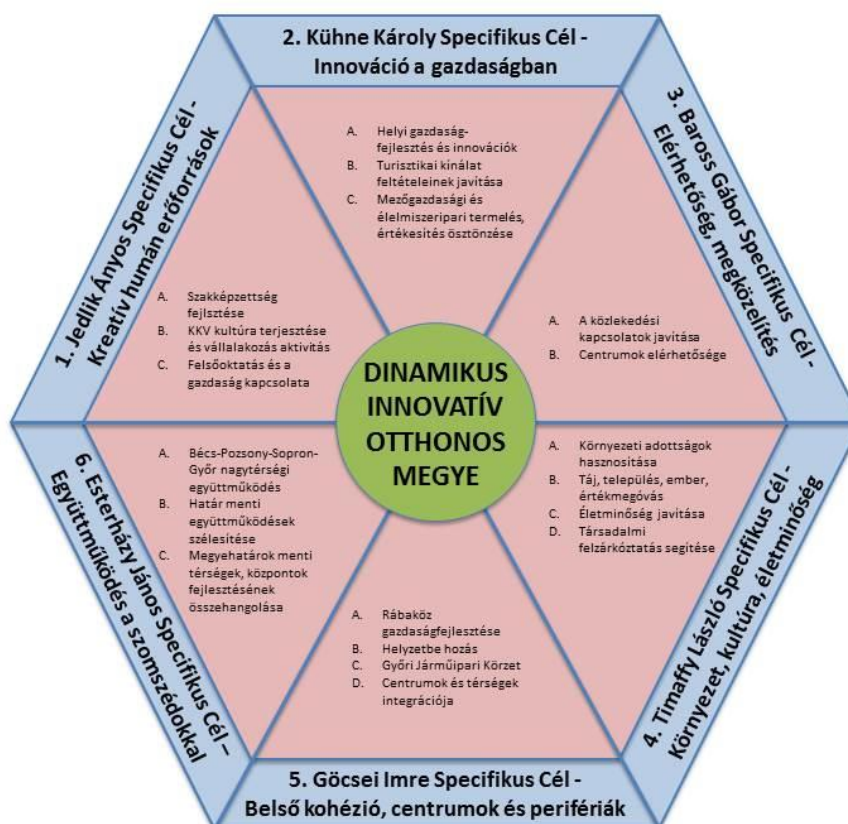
2. Kühne Károly Specifikus Cél - Innováció a gazdaságban

A. Helyi gazdaság-fejlesztés és innovációk
B. Turisztikai kínálat feltételeinek javítása
C. Mezőgazdasági és élelmiszeripari termelés, értékesítés ösztönzése

3. Baross Gábor Specifikus Cél - Elérhetőség, megközelítés

A. A közlekedési kapcsolatok javítása
B. Centrumok elérhetősége

4. Timaffy László Specifikus Cél - Környezet, kultúra, életminőség

A. Környezeti adottságok hasznosítása
B. Táj, település, ember, értékmegóvás
C. Életminőség javítása
D. Társadalmi felzárkóztatás segítése

5. Göcsei Imre Specifikus Cél - Belső kohézió, centrumok és perifériák

A. Rábaköz gazdaságfejlesztése
B. Helyzetbe hozás
C. Győri Járműipari Körzet
D. Centrumok és térségek integrációja

6. Esterházy János Specifikus Cél – Együttműködés a szomszédokkal

A. Bécs-Pozsony-Sopron-Győr nagytérségi együttműködés
B. Határ menti együttműködések szélesítése
C. Megyehatárok menti térségek, központok fejlesztésének összehangolása

1. Jedlik Ányos Specifikus Cél - Kreatív humán erőforrások

A. Szakképzettség fejlsztése
B. KKV kultúra terjesztése és vállalakozás aktivitás
C. Felsőoktatás és a gazdaság kapcsolata

DINAMIKUS INNOVATÍV OTTHONOS MEGYE